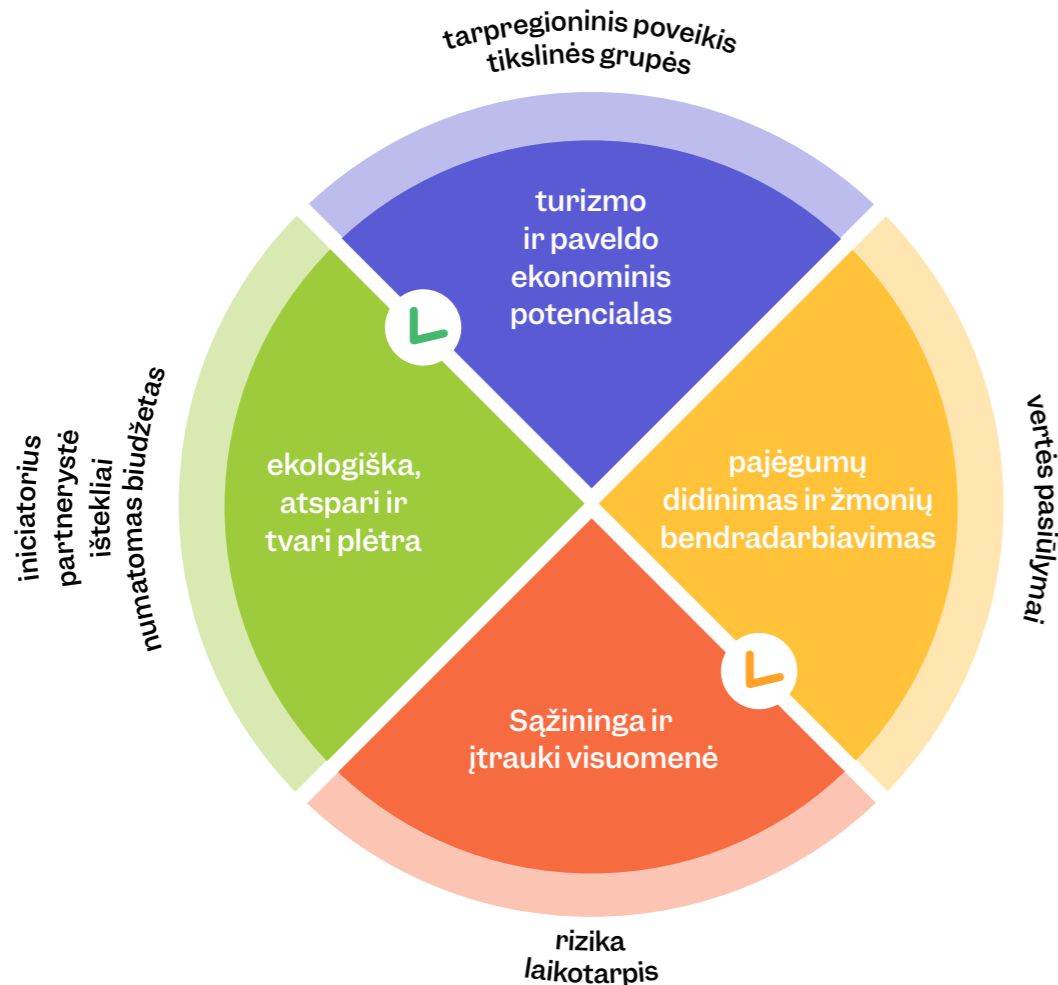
tarpregioninis poveikis
tikslinės grupės

turizmo ir paveldo ekonominis potencialas

iniciatorius
partnerystė
ištekliai
numatomas biudžetas

ekologiška, atspari ir tvari plėtra

pajėgumų didinimas ir žmonių bendradarbiavimas

vertės pasiūlymai

Sąžininga ir įtrauki visuomenė

rizika
laikotarpis